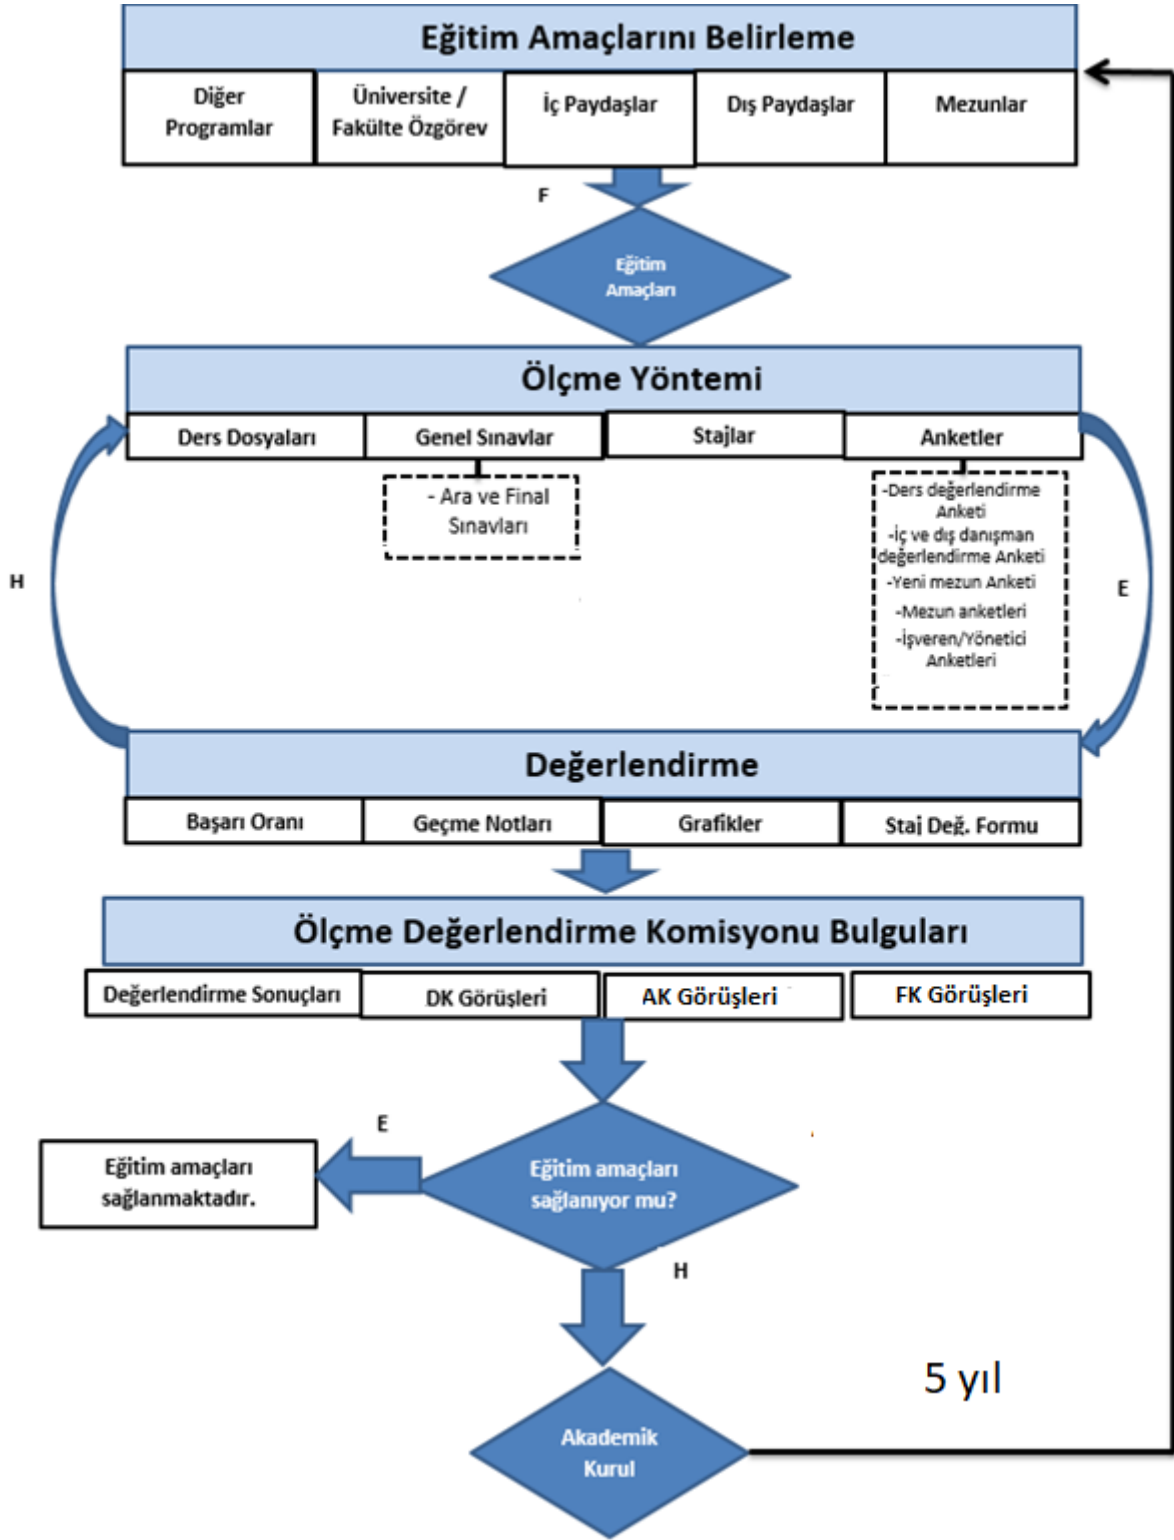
Eğitim Amaçlarını Belirleme

Diğer Programlar

Üniversite / Fakülte Özgörev

İç Paydaşlar

Dış Paydaşlar

Mezunlar

F

Eğitim Amaçları

Ölçme Yöntemi

Ders Dosyaları

Genel Sınavlar

Stajlar

Anketler

- Ara ve Final Sınavları

-Ders değerlendirme Anketi
-İç ve dış danışman değerlendirme Anketi
-Yeni mezun Anketi
-Mezun anketleri
-İşveren/Yönetici Anketleri

H

E

Değerlendirme

Başarı Oranı

Geçme Notları

Grafikler

Staj Değ. Formu

Ölçme Değerlendirme Komisyonu Bulguları

Değerlendirme Sonuçları

DK Görüşleri

AK Görüşleri

FK Görüşleri

E

Eğitim amaçları sağlanmaktadır.

Eğitim amaçları sağlanıyor mu?

H

5 yıl

Akademik Kurul